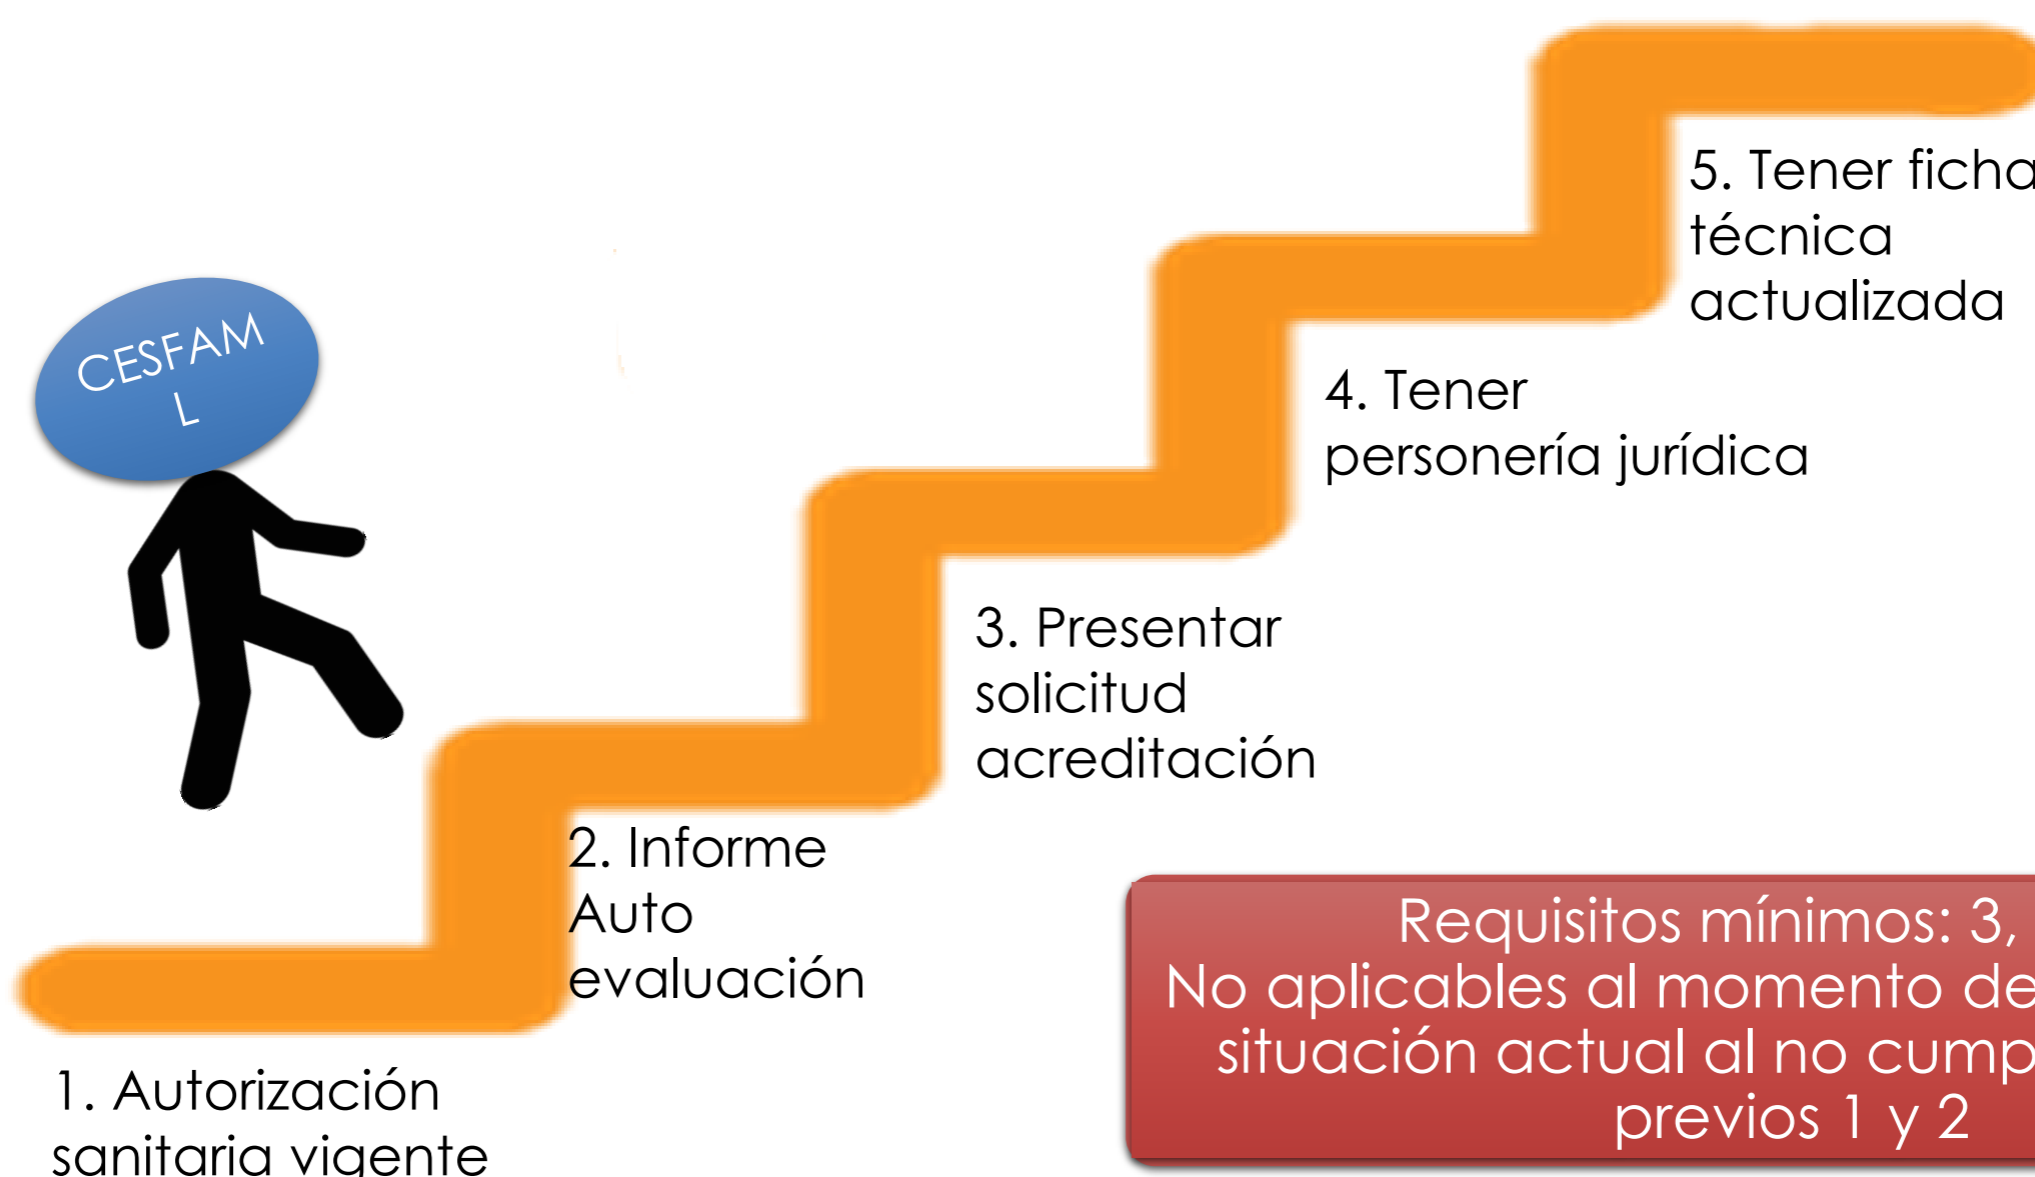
CESFAM
L

5. Tener ficha técnica actualizada

4. Tener personería jurídica

3. Presentar solicitud acreditación

2. Informe Auto evaluación

1. Autorización sanitaria vigente

Requisitos mínimos: 3, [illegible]
No aplicables al momento de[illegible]
situación actual al no cump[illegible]
previos 1 y 2